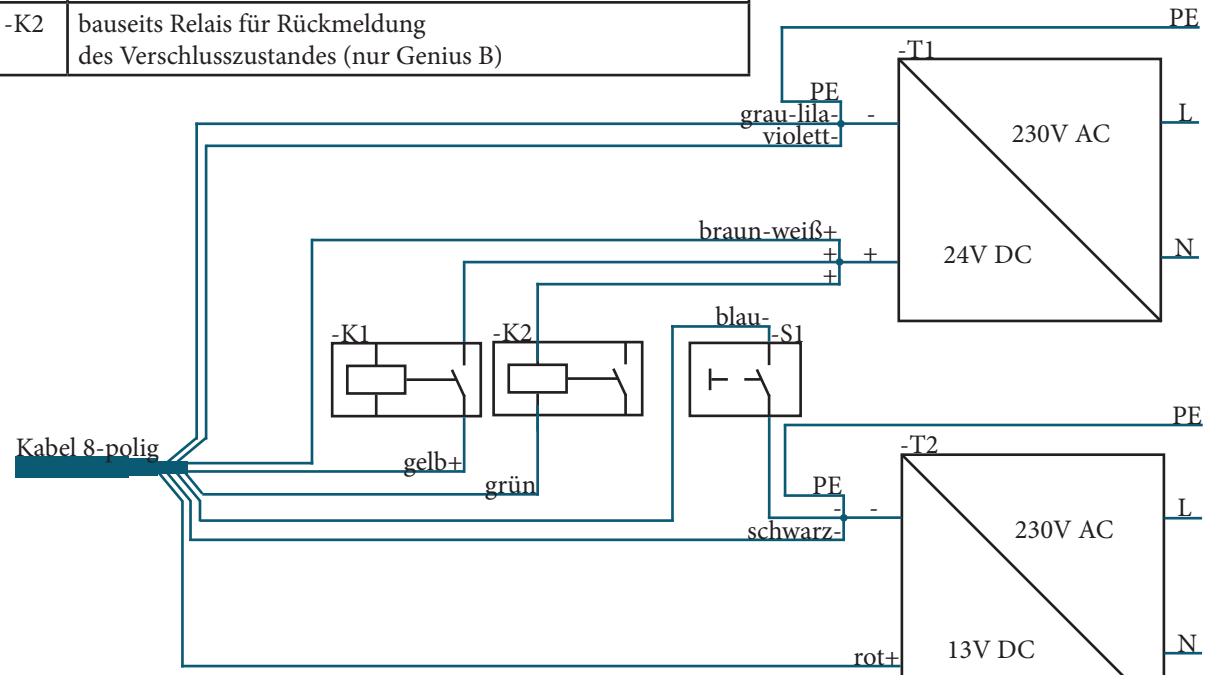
| -K2 | bauseits Relais für Rückmeldung des Verschlusszustandes (nur Genius B) |
|---|---|

PE
-T1
PE
grau-lila-
violett-
-
230V AC
L
braun-weiß+
+
+
+
24V DC
N
-K1
-K2
blau-
-S1
Kabel 8-polig
gelb+
grün
PE
-T2
PE
-
-
schwarz-
230V AC
L
rot+
13V DC
N